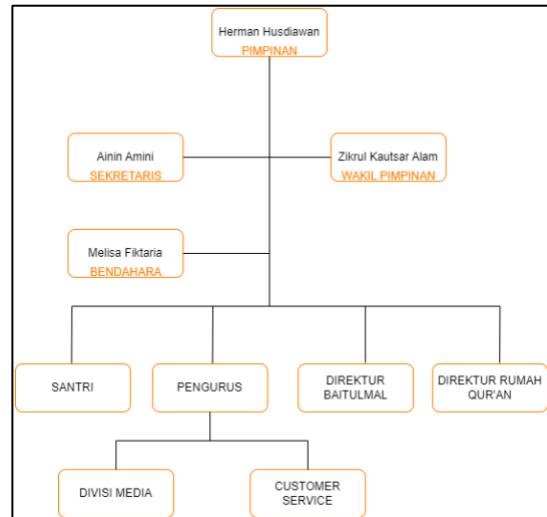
Herman Husdiawan
PIMPINAN

Ainin Amini
SEKRETARIS

Zikrul Kautsar Alam
WAKIL PIMPINAN

Melisa Fiktaria
BENDAHARA

SANTRI

PENGURUS

DIREKTUR BAITULMAL

DIREKTUR RUMAH QUR'AN

DIVISI MEDIA

CUSTOMER SERVICE